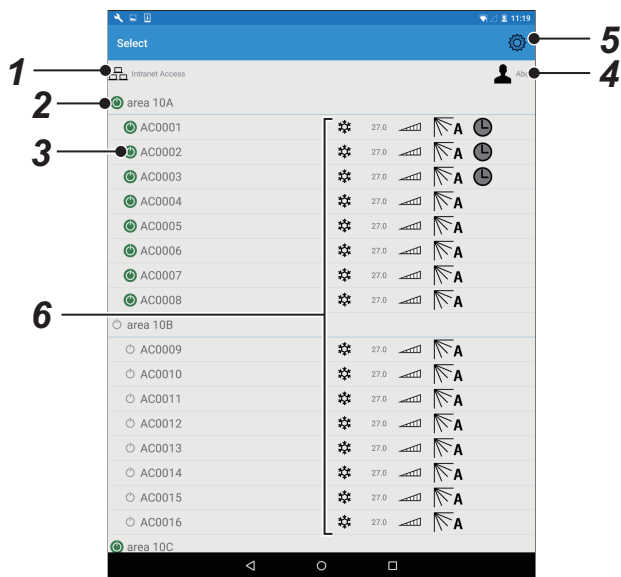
11:19

Select

1
Intranet Access
Abc
4
5
2
area 10A
AC0001 27.0 A
3
AC0002 27.0 A
AC0003 27.0 A
AC0004 27.0 A
AC0005 27.0 A
AC0006 27.0 A
AC0007 27.0 A
AC0008 27.0 A
6
area 10B
AC0009 27.0 A
AC0010 27.0 A
AC0011 27.0 A
AC0012 27.0 A
AC0013 27.0 A
AC0014 27.0 A
AC0015 27.0 A
AC0016 27.0 A
area 10C